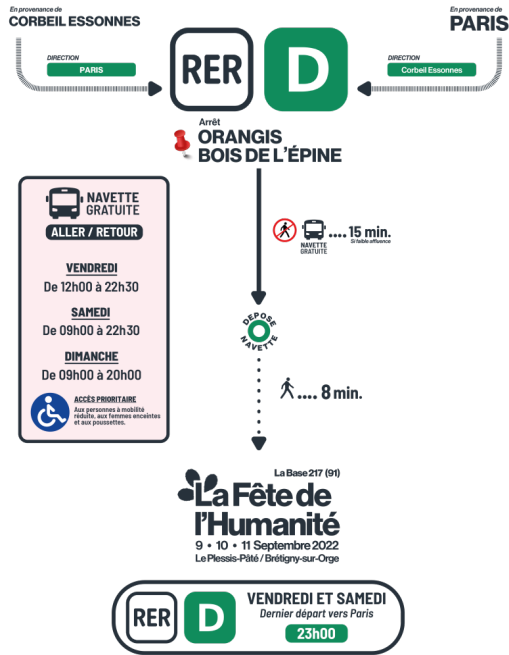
En provenance de
CORBEIL ESSONNES

En provenance de
PARIS

DIRECTION
PARIS

RER

D

DIRECTION
Corbeil Essonnes

Arrêt
ORANGIS
BOIS DE L'ÉPINE

NAVETTE GRATUITE
ALLER / RETOUR

VENDREDI
De 12h00 à 22h30

SAMEDI
De 09h00 à 22h30

DIMANCHE
De 09h00 à 20h00

ACCÈS PRIORITAIRE
Aux personnes à mobilité réduite, aux femmes enceintes et aux poussettes.

NAVETTE GRATUITE .... 15 min.
Si faible affluence

DEPOSE NAVETTE

.... 8 min.

La Base 217 (91)
La Fête de l'Humanité
9 • 10 • 11 Septembre 2022
Le Plessis-Pâté / Brétigny-sur-Orge

RER

D

VENDREDI ET SAMEDI
Dernier départ vers Paris
23h00